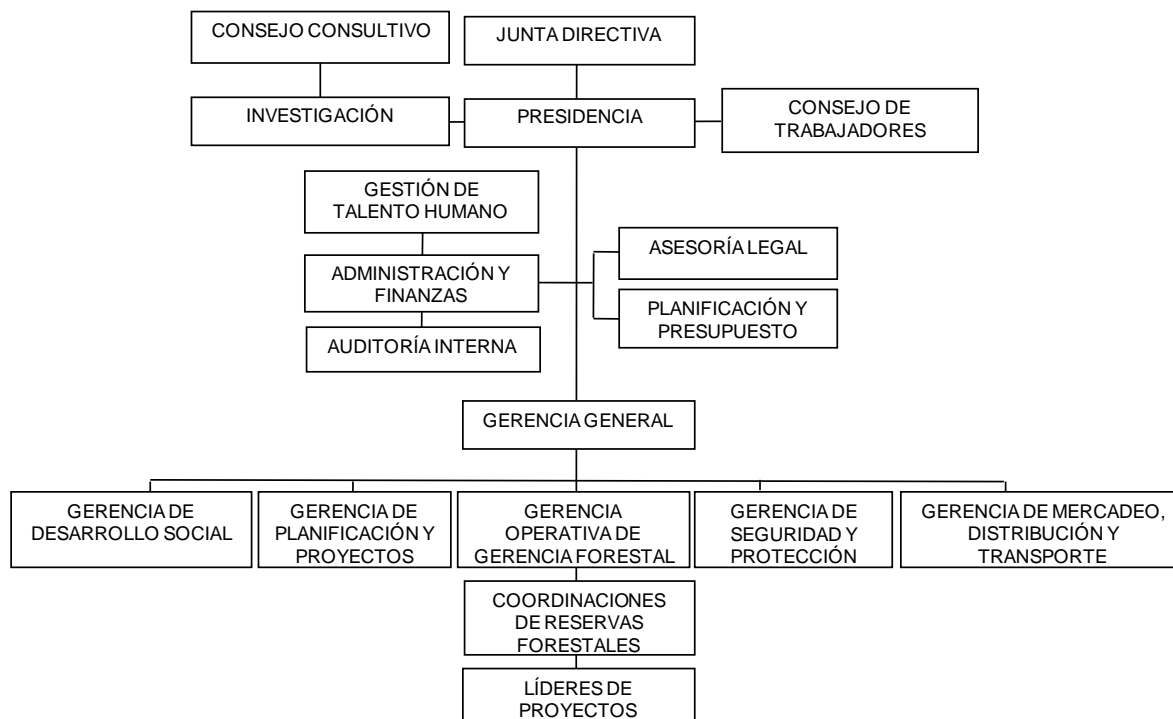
CONSEJO CONSULTIVO

JUNTA DIRECTIVA

INVESTIGACIÓN

PRESIDENCIA

CONSEJO DE TRABAJADORES

GESTIÓN DE TALENTO HUMANO

ADMINISTRACIÓN Y FINANZAS

AUDITORÍA INTERNA

ASESORÍA LEGAL

PLANIFICACIÓN Y PRESUPUESTO

GERENCIA GENERAL

GERENCIA DE DESARROLLO SOCIAL

GERENCIA DE PLANIFICACIÓN Y PROYECTOS

GERENCIA OPERATIVA DE GERENCIA FORESTAL

GERENCIA DE SEGURIDAD Y PROTECCIÓN

GERENCIA DE MERCADEO, DISTRIBUCIÓN Y TRANSPORTE

COORDINACIONES DE RESERVAS FORESTALES

LÍDERES DE PROYECTOS